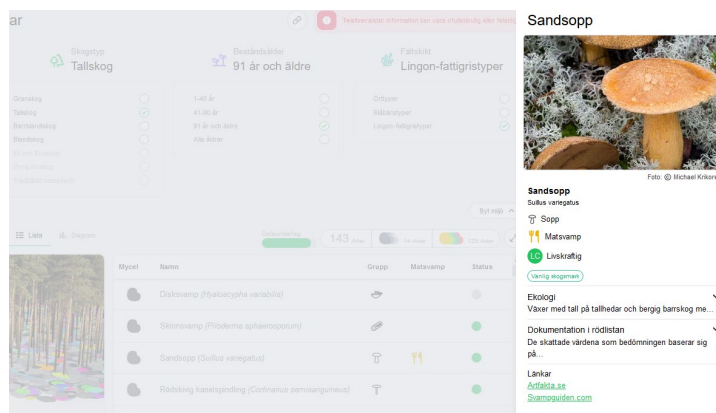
ar

Testversion: informationen kan vara ofullständig eller felaktig

Skogstyp
Tallskog

Beståndsålder
91 år och äldre

Fältskikt
Lingon-fattigristyper

Granskog
Tallskog
Barrblandskog
Blandskog

1-40 år
41-90 år
91 år och äldre
Alla åldrar

Örttyper
Blåbärstyper
Lingon-fattigristyper

Byt miljö

Lista
Diagram

143

Mycel
Namn
Grupp
Matsvamp
Status

Diskvamp (Hyaloscypha variabilis)
Skinnsvamp (Piloderma sphaerosporum)
Sandsopp (Suillus variegatus)
Rödskivig hanstspindling (Cortinarius semisanguineus)

Sandsopp

Foto: © Michael Krikorev

Sandsopp
Suillus variegatus

Sopp

Matsvamp

LC Livskraftig

Vanlig skogsmark

Ekologi
Växer med tall på tallhedar och bergig barrskog me...

Dokumentation i rödlistan
De skattade värdena som bedömningen baserar sig på...

Länkar
Artfakta.se
Svampguiden.com